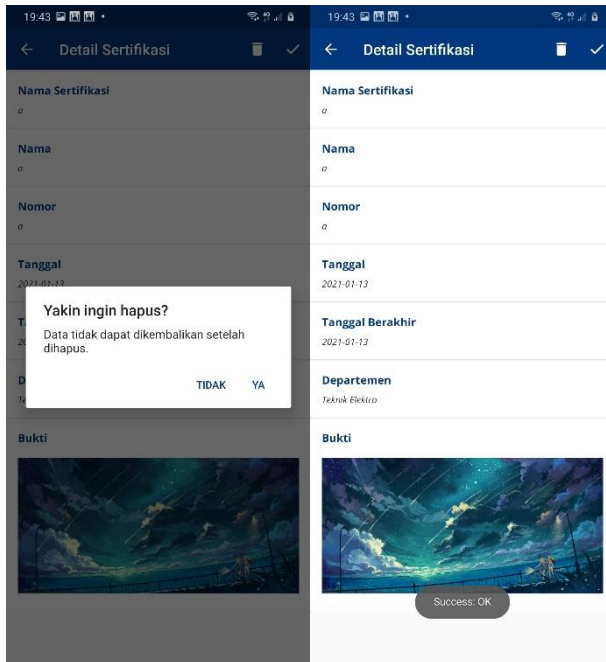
19:43

Detail Sertifikasi

Nama Sertifikasi
a

Nama
a

Nomor
a

Tanggal
2021-01-13

T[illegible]
20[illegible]

D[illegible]
Te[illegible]

Yakin ingin hapus?

Data tidak dapat dikembalikan setelah dihapus.

TIDAK YA

Bukti

19:43

Detail Sertifikasi

Nama Sertifikasi
a

Nama
a

Nomor
a

Tanggal
2021-01-13

Tanggal Berakhir
2021-01-13

Departemen
Teknik Elektro

Bukti

Success: OK